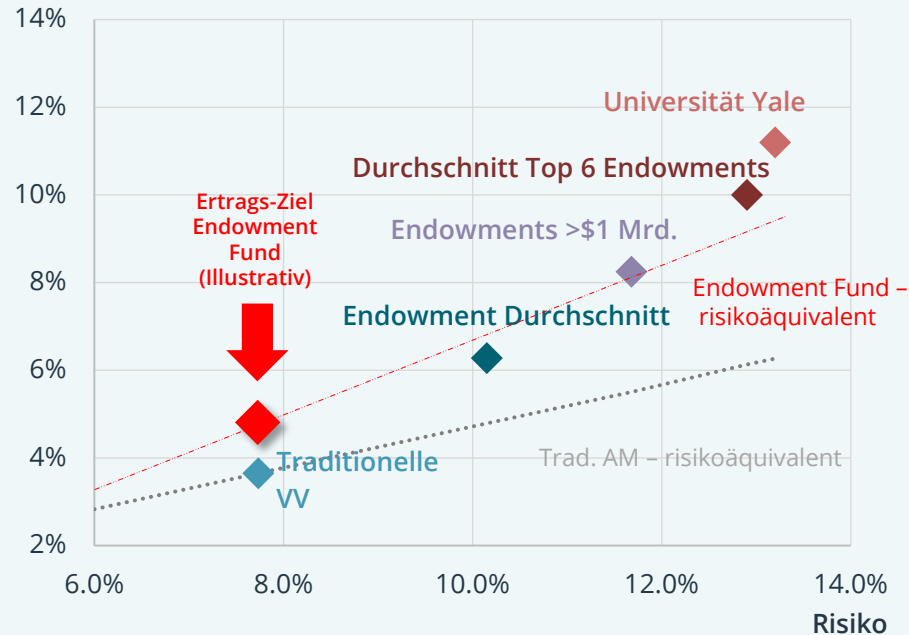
14%
12%
10%
8%
6%
4%
2%
6.0%
8.0%
10.0%
12.0%
14.0%
Risiko

Universität Yale
Durchschnitt Top 6 Endowments
Ertrags-Ziel Endowment Fund (Illustrativ)
Endowments >$1 Mrd.
Endowment Fund – risikoäquivalent
Endowment Durchschnitt
Traditionelle VV
Trad. AM – risikoäquivalent